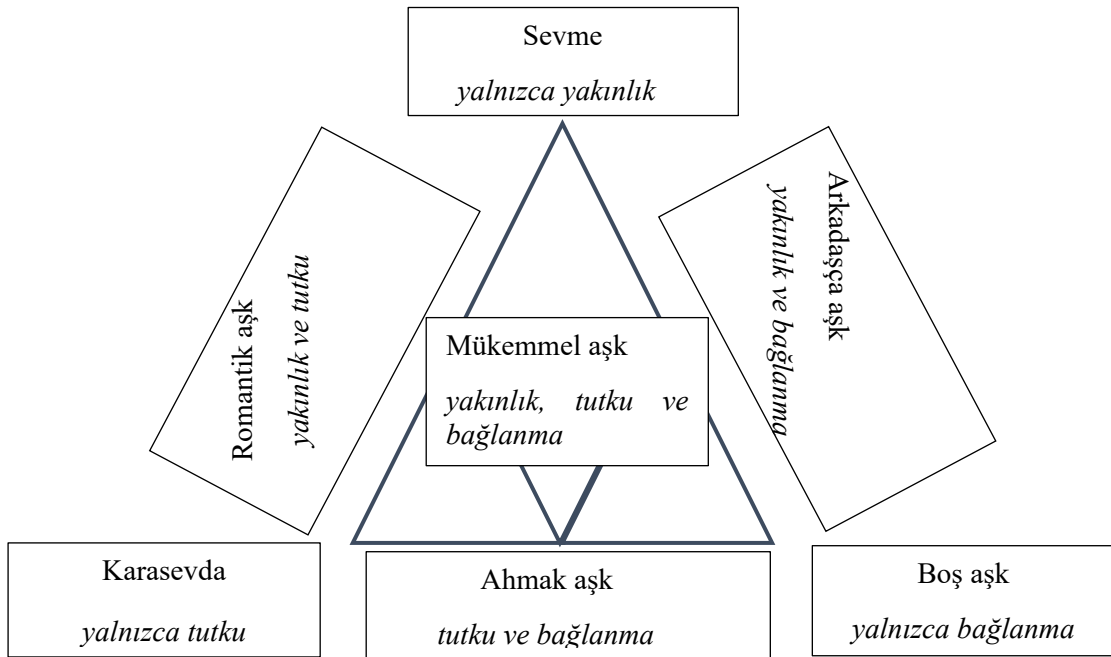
Sevme
*yalnızca yakınlık*

Romantik aşk
*yakınlık ve tutku*

Arkadaşça aşk
*yakınlık ve bağlanma*

Mükemmel aşk
*yakınlık, tutku ve bağlanma*

Karasevda
*yalnızca tutku*

Ahmak aşk
*tutku ve bağlanma*

Boş aşk
*yalnızca bağlanma*